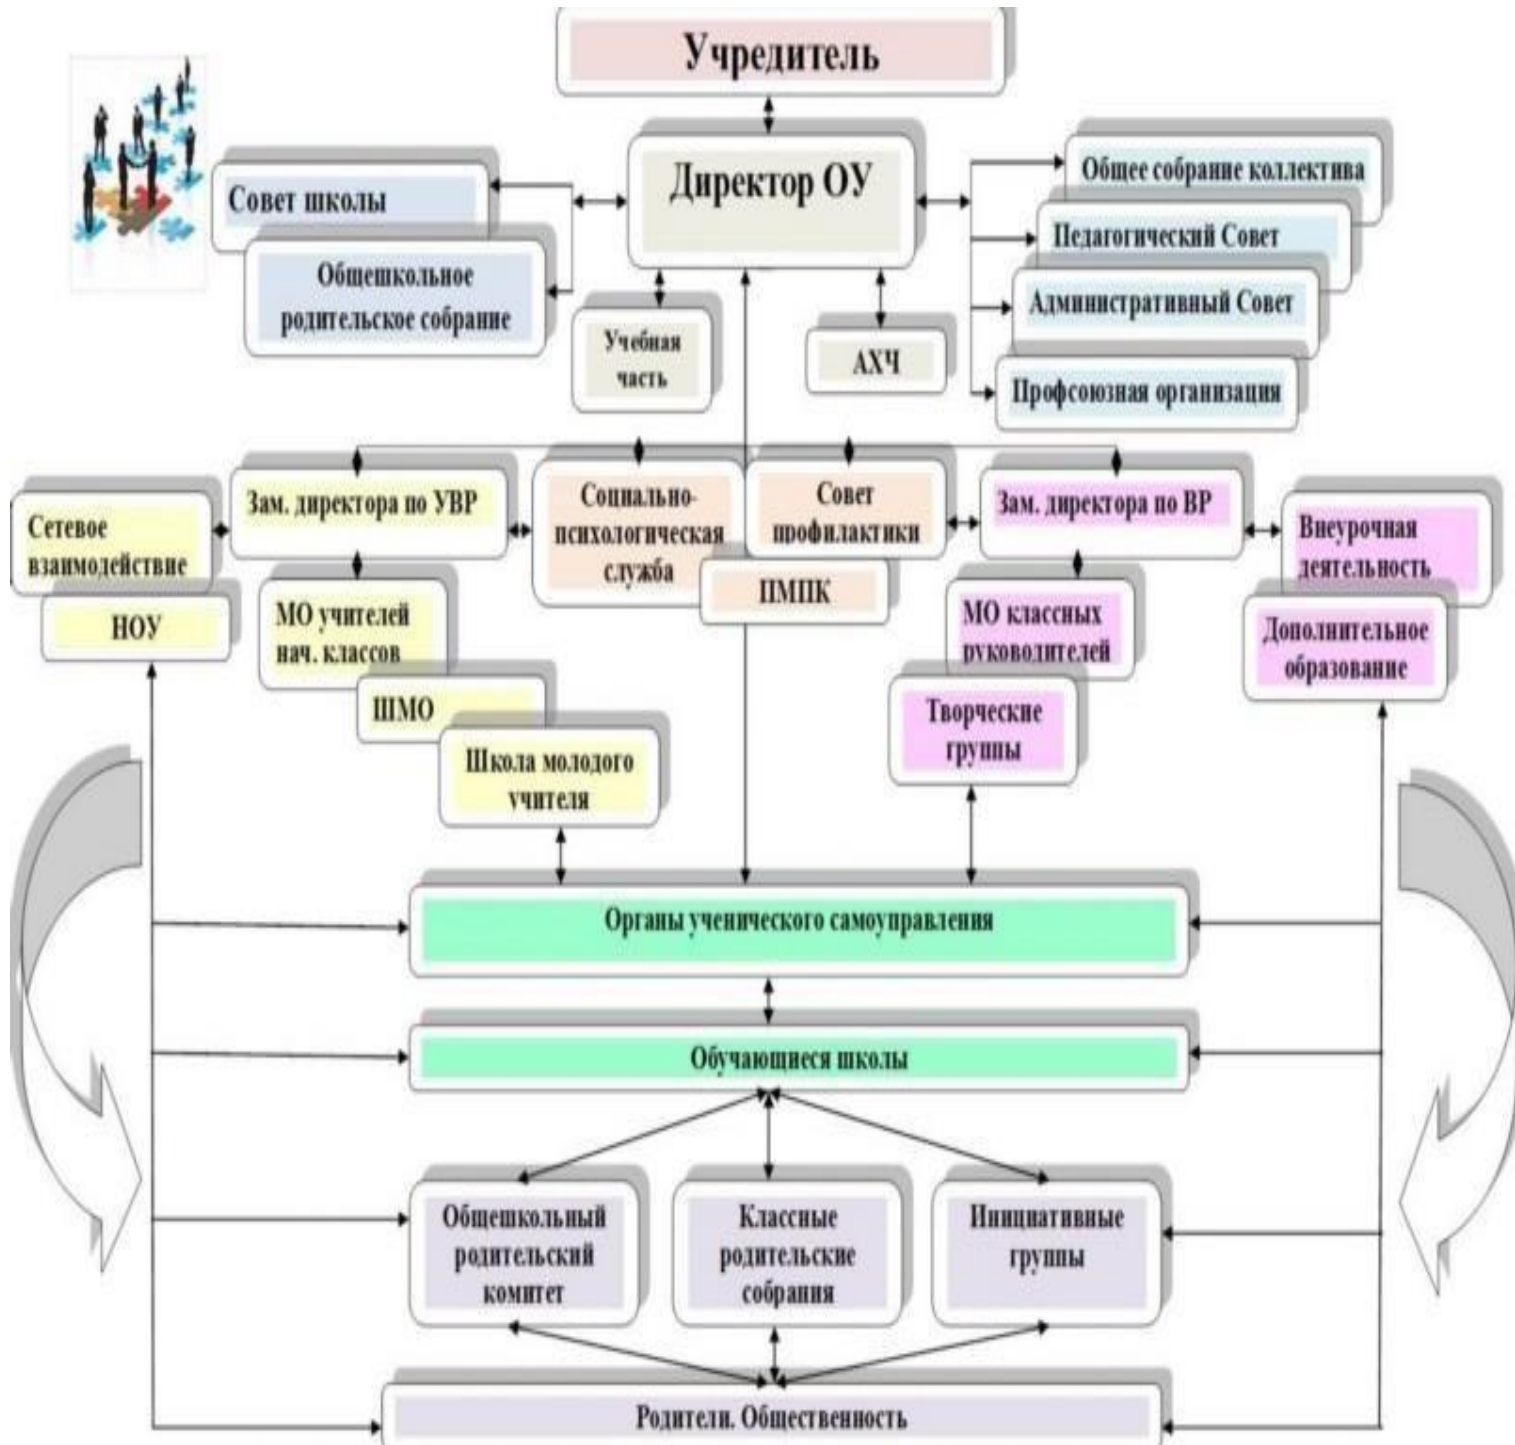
Учредитель

Совет школы

Общешкольное родительское собрание

Директор ОУ

Общее собрание коллектива

Педагогический Совет

Административный Совет

Профсоюзная организация

Учебная часть

АХЧ

Сетевое взаимодействие

НОУ

Зам. директора по УВР

МО учителей нач. классов

ШМО

Школа молодого учителя

Социально-психологическая служба

Совет профилактики

ПМПК

Зам. директора по ВР

МО классных руководителей

Творческие группы

Внеурочная деятельность

Дополнительное образование

Органы ученического самоуправления

Обучающиеся школы

Общешкольный родительский комитет

Классные родительские собрания

Инициативные группы

Родители. Общественность